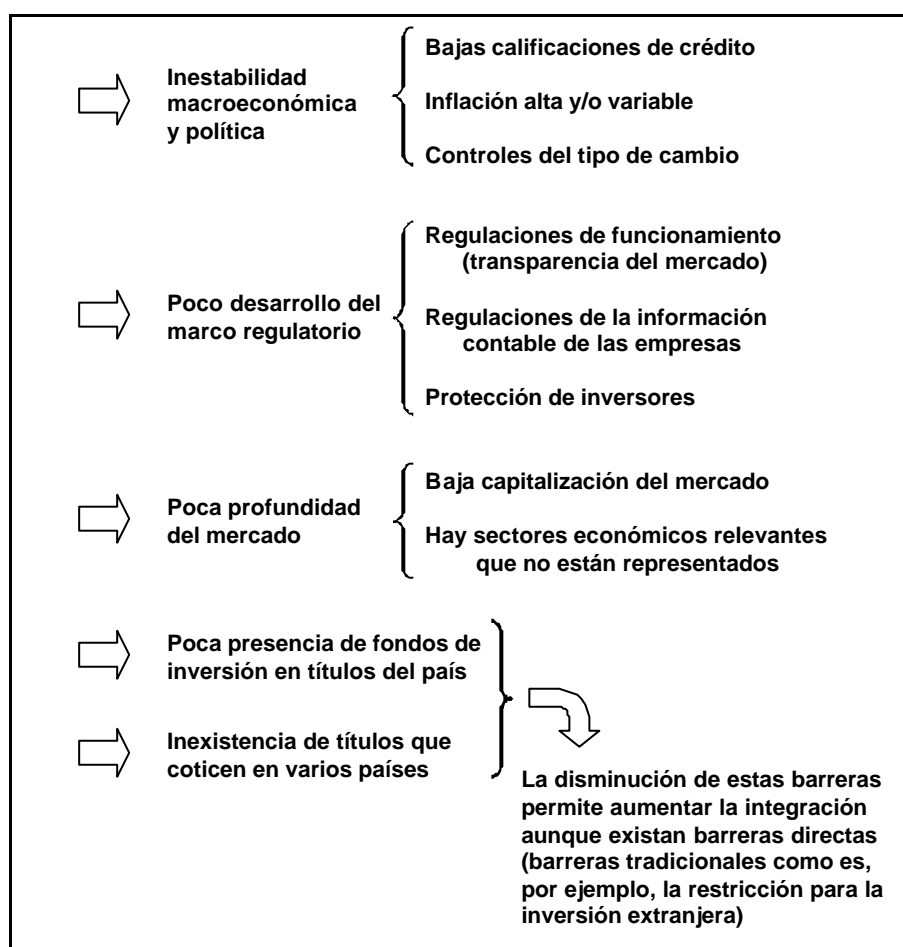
Inestabilidad macroeconómica y política

Bajas calificaciones de crédito

Inflación alta y/o variable

Controles del tipo de cambio

Poco desarrollo del marco regulatorio

Regulaciones de funcionamiento (transparencia del mercado)

Regulaciones de la información contable de las empresas

Protección de inversores

Poca profundidad del mercado

Baja capitalización del mercado

Hay sectores económicos relevantes que no están representados

Poca presencia de fondos de inversión en títulos del país

Inexistencia de títulos que coticen en varios países

La disminución de estas barreras permite aumentar la integración aunque existan barreras directas (barreras tradicionales como es, por ejemplo, la restricción para la inversión extranjera)